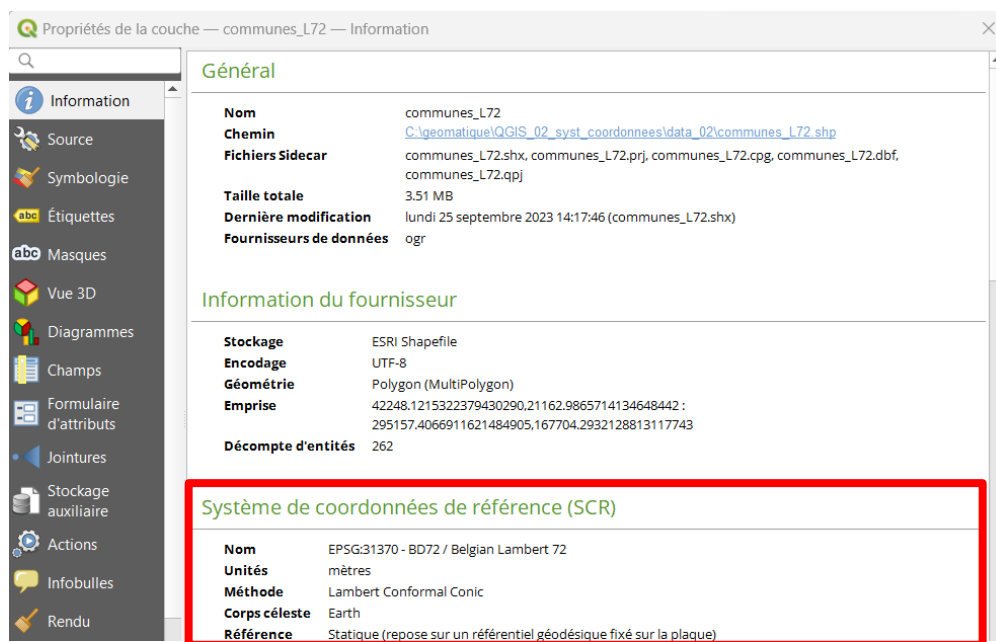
Propriétés de la couche — communes_L72 — Information

Information
Source
Symbologie
Étiquettes
Masques
Vue 3D
Diagrammes
Champs
Formulaire d'attributs
Jointures
Stockage auxiliaire
Actions
Infobulles
Rendu

Général

| | |
|---|---|
| Nom | communes_L72 |
| Chemin | C:\geomatique\QGIS_02_syst_coordonnees\data_02\communes_L72.shp |
| Fichiers Sidecar | communes_L72.shx, communes_L72.prj, communes_L72.cpg, communes_L72.dbf, communes_L72.qpj |
| Taille totale | 3.51 MB |
| Dernière modification | lundi 25 septembre 2023 14:17:46 (communes_L72.shx) |
| Fournisseurs de données | ogr |

Information du fournisseur

| | |
|---|---|
| Stockage | ESRI Shapefile |
| Encodage | UTF-8 |
| Géométrie | Polygon (MultiPolygon) |
| Emprise | 42248.1215322379430290,21162.9865714134648442 : 295157.4066911621484905,167704.2932128813117743 |
| Décompte d'entités | 262 |

Système de coordonnées de référence (SCR)

| | |
|---|---|
| Nom | EPSG:31370 - BD72 / Belgian Lambert 72 |
| Unités | mètres |
| Méthode | Lambert Conformal Conic |
| Corps céleste | Earth |
| Référence | Statique (repose sur un référentiel géodésique fixé sur la plaque) |